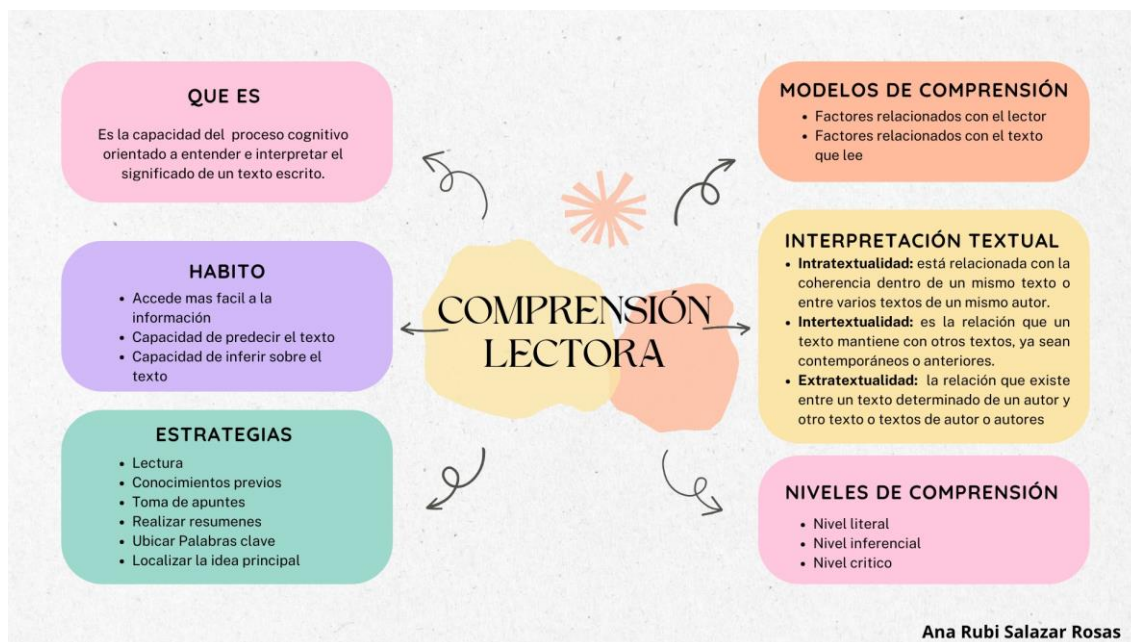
QUE ES

Es la capacidad del proceso cognitivo orientado a entender e interpretar el significado de un texto escrito.

HABITO

• Accede mas facil a la información
• Capacidad de predecir el texto
• Capacidad de inferir sobre el texto

ESTRATEGIAS

• Lectura
• Conocimientos previos
• Toma de apuntes
• Realizar resumenes
• Ubicar Palabras clave
• Localizar la idea principal

COMPRENSIÓN LECTORA

MODELOS DE COMPRENSIÓN

• Factores relacionados con el lector
• Factores relacionados con el texto que lee

INTERPRETACIÓN TEXTUAL

• Intratextualidad: está relacionada con la coherencia dentro de un mismo texto o entre varios textos de un mismo autor.
• Intertextualidad: es la relación que un texto mantiene con otros textos, ya sean contemporáneos o anteriores.
• Extratextualidad: la relación que existe entre un texto determinado de un autor y otro texto o textos de autor o autores

NIVELES DE COMPRENSIÓN

• Nivel literal
• Nivel inferencial
• Nivel critico

Ana Rubi Salazar Rosas